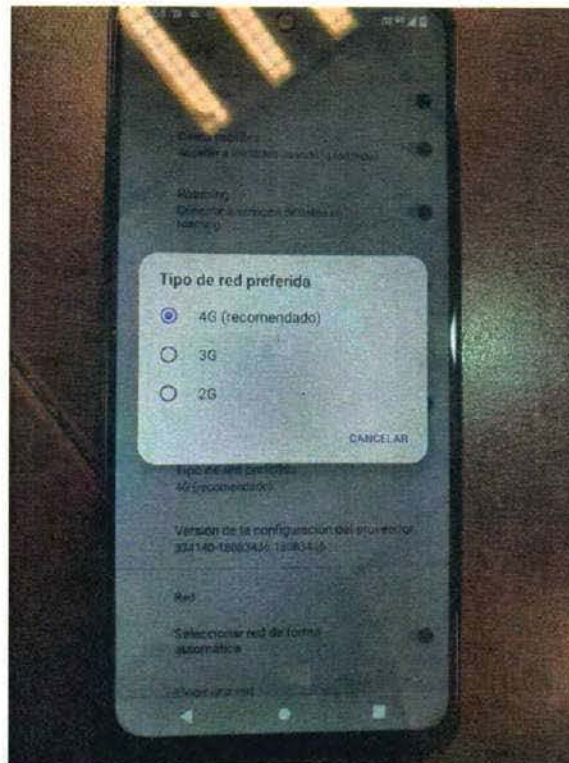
Datos móviles
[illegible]

Roaming
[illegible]

Tipo de red preferida

4G (recomendado)

3G

2G

CANCELAR

Tipo de red preferida
4G (recomendado)

Versión de la configuración del proveedor
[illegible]

Red

Seleccionar red de forma automática

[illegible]